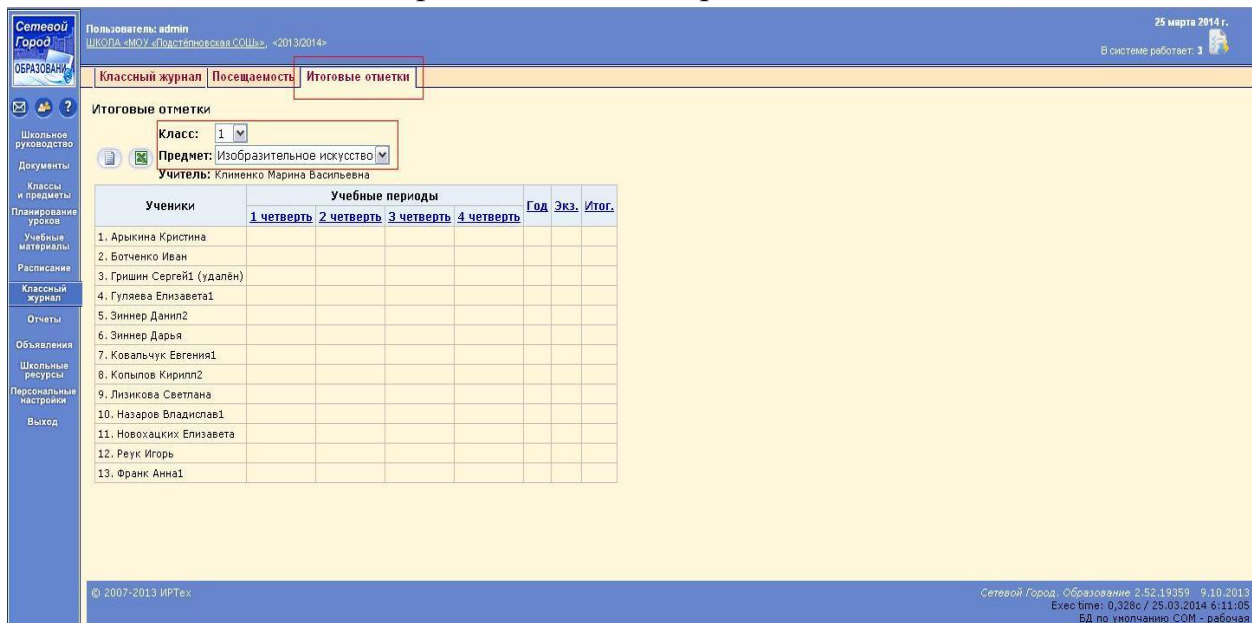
Сетевой Город ОБРАЗОВАНИЕ

Пользователь: admin
ШКОЛА «МОУ «Подстёпновская СОШ»», <2013/2014>

25 марта 2014 г.
В системе работает: 3

Школьное руководство
Документы
Классы и предметы
Планирование уроков
Учебные материалы
Расписание
Классный журнал
Отчеты
Объявления
Школьные ресурсы
Персональные настройки
Выход

Классный журнал | Посещаемость | Итоговые отметки

Итоговые отметки

Класс: 1
Предмет: Изобразительное искусство
Учитель: Клименко Марина Васильевна

| Ученики | 1 четверть | 2 четверть | 3 четверть | 4 четверть | Год | Экз. | Итог. |
|---|---|---|---|---|---|---|---|
| | Учебные периоды | | | | | | |
| 1. Арыкина Кристина | | | | | | | |
| 2. Ботченко Иван | | | | | | | |
| 3. Гришин Сергей1 (удалён) | | | | | | | |
| 4. Гуляева Елизавета1 | | | | | | | |
| 5. Зиннер Данил2 | | | | | | | |
| 6. Зиннер Дарья | | | | | | | |
| 7. Ковальчук Евгения1 | | | | | | | |
| 8. Копылов Кирилл2 | | | | | | | |
| 9. Лизикова Светлана | | | | | | | |
| 10. Назаров Владислав1 | | | | | | | |
| 11. Новохацких Елизавета | | | | | | | |
| 12. Реук Игорь | | | | | | | |
| 13. Франк Анна1 | | | | | | | |

© 2007-2013 ИРТех

Сетевой Город. Образование 2.52.19359 9.10.2013
Exec time: 0,328c / 25.03.2014 6:11:05
БД по умолчанию COM - рабочая